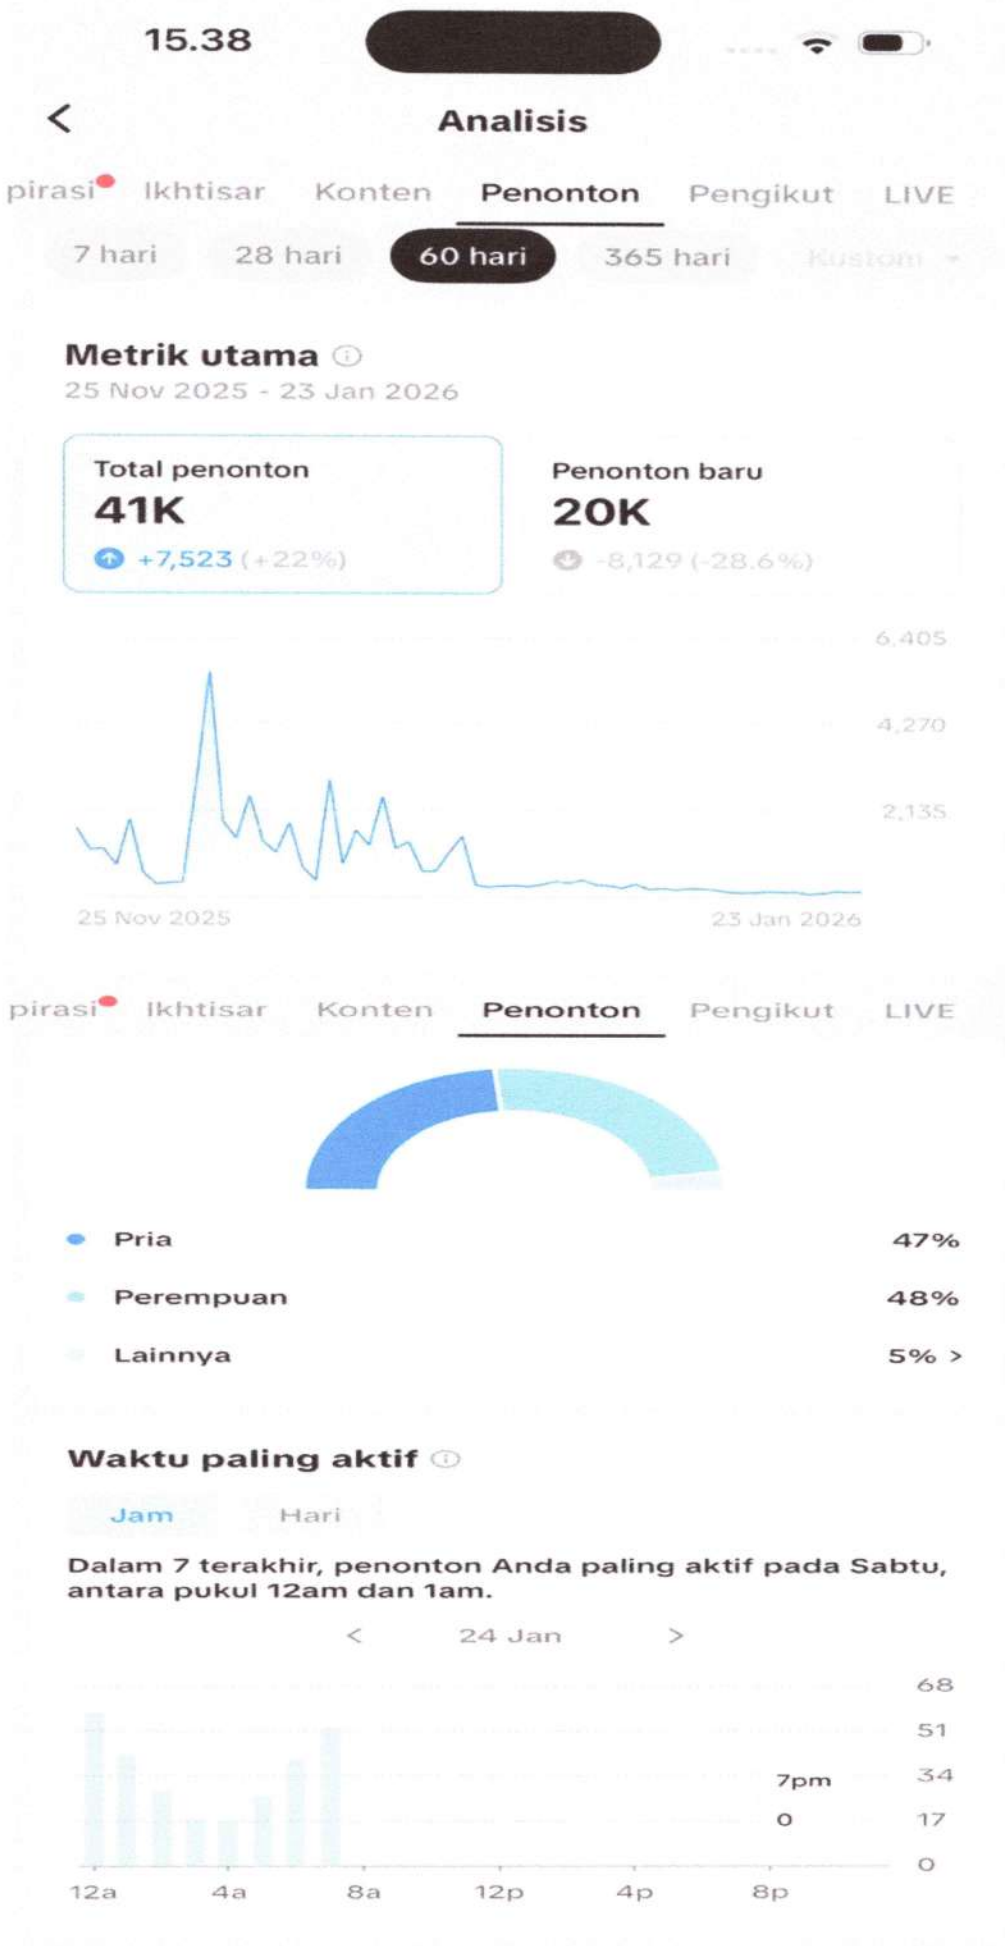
15.38

Analisis

pirasi Ikhtisar Konten Penonton Pengikut LIVE

7 hari 28 hari 60 hari 365 hari Kustom

Metrik utama
25 Nov 2025 - 23 Jan 2026

Total penonton
41K
+7,523 (+22%)

Penonton baru
20K
-8,129 (-28.6%)

6,405
4,270
2,135

25 Nov 2025
23 Jan 2026

pirasi Ikhtisar Konten Penonton Pengikut LIVE

Pria 47%
Perempuan 48%
Lainnya 5% >

Waktu paling aktif

Jam Hari

Dalam 7 terakhir, penonton Anda paling aktif pada Sabtu, antara pukul 12am dan 1am.

< 24 Jan >

68
51
34
17
0

7pm
0

12a 4a 8a 12p 4p 8p